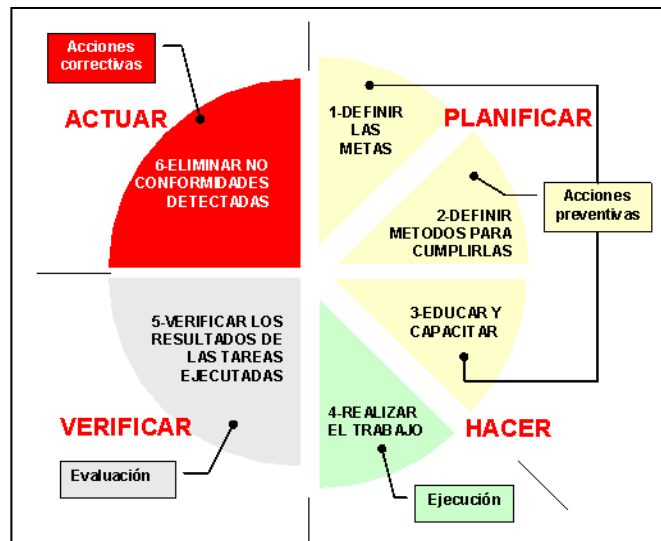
Acciones correctivas

ACTUAR

6-ELIMINAR NO CONFORMIDADES DETECTADAS

1-DEFINIR LAS METAS

PLANIFICAR

2-DEFINIR METODOS PARA CUMPLIRLAS

Acciones preventivas

3-EDUCAR Y CAPACITAR

5-VERIFICAR LOS RESULTADOS DE LAS TAREAS EJECUTADAS

VERIFICAR

4-REALIZAR EL TRABAJO

HACER

Evaluación

Ejecución